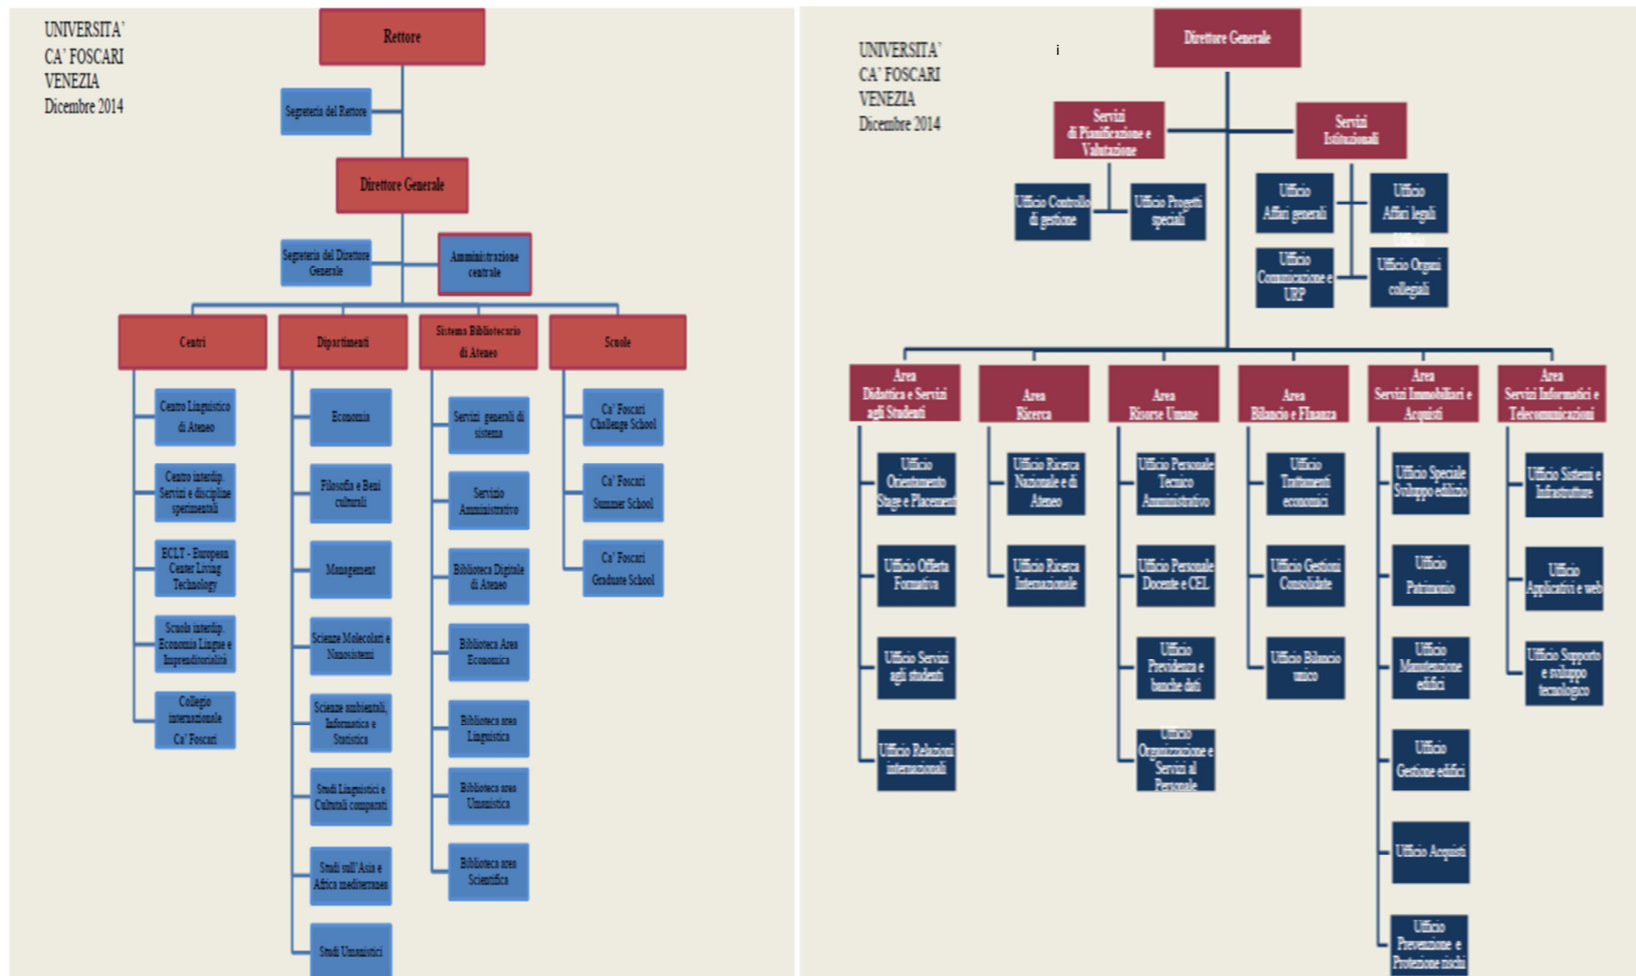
UNIVERSITA'
CA' FOSCARI
VENEZIA
Dicembre 2014

Rettore

Segreteria del Rettore

Direttore Generale

Segreteria del Direttore Generale

Amministrazione centrale

Centri

Dipartimenti

Sistema Bibliotecario di Ateneo

Scuole

Centro Linguistico di Ateneo

Centro interdip. Servizi e discipline sperimentali

ECLT - European Center Living Technology

Scuola interdip. Economia Lingue e Imprenditorialità

Collegio internazionale Ca' Foscari

Economia

Filosofia e Beni culturali

Management

Scienze Molecolari e Nanosistemi

Scienze ambientali, Informatica e Statistica

Studi Linguistici e Culturali comparati

Studi sull'Asia e Africa mediterranea

Studi Umanistici

Servizi generali di sistema

Servizio Amministrativo

Biblioteca Digitale di Ateneo

Biblioteca Area Economica

Biblioteca area Linguistica

Biblioteca area Umanistica

Biblioteca area Scientifica

Ca' Foscari Challenge School

Ca' Foscari Summer School

Ca' Foscari Graduate School

UNIVERSITA'
CA' FOSCARI
VENEZIA
Dicembre 2014

Direttore Generale

Servizi di Pianificazione e Valutazione

Servizi Istituzionali

Ufficio Controllo di gestione

Ufficio Progetti speciali

Ufficio Affari generali

Ufficio Affari legali

Ufficio Comunicazione e URP

Ufficio Organi collegiali

Area Didattica e Servizi agli Studenti

Area Ricerca

Area Risorse Umane

Area Bilancio e Finanza

Area Servizi Immobiliari e Acquisti

Area Servizi Informatici e Telecomunicazioni

Ufficio Orientamento Stage e Placement

Ufficio Offerta Formativa

Ufficio Servizi agli studenti

Ufficio Relazioni internazionali

Ufficio Ricerca Nazionale e di Ateneo

Ufficio Ricerca Internazionale

Ufficio Personale Tecnico Amministrativo

Ufficio Personale Docente e CEL

Ufficio Previdenza e banche dati

Ufficio Organizzazione e Servizi al Personale

Ufficio Trattamenti economici

Ufficio Gestioni Consolidate

Ufficio Bilancio unico

Ufficio Speciale Sviluppo edilizio

Ufficio Patrimonio

Ufficio Manutenzione edifici

Ufficio Gestione edifici

Ufficio Acquisti

Ufficio Prevenzione e Protezione rischi

Ufficio Sistemi e Infrastrutture

Ufficio Applicativi e web

Ufficio Supporto e sviluppo tecnologico